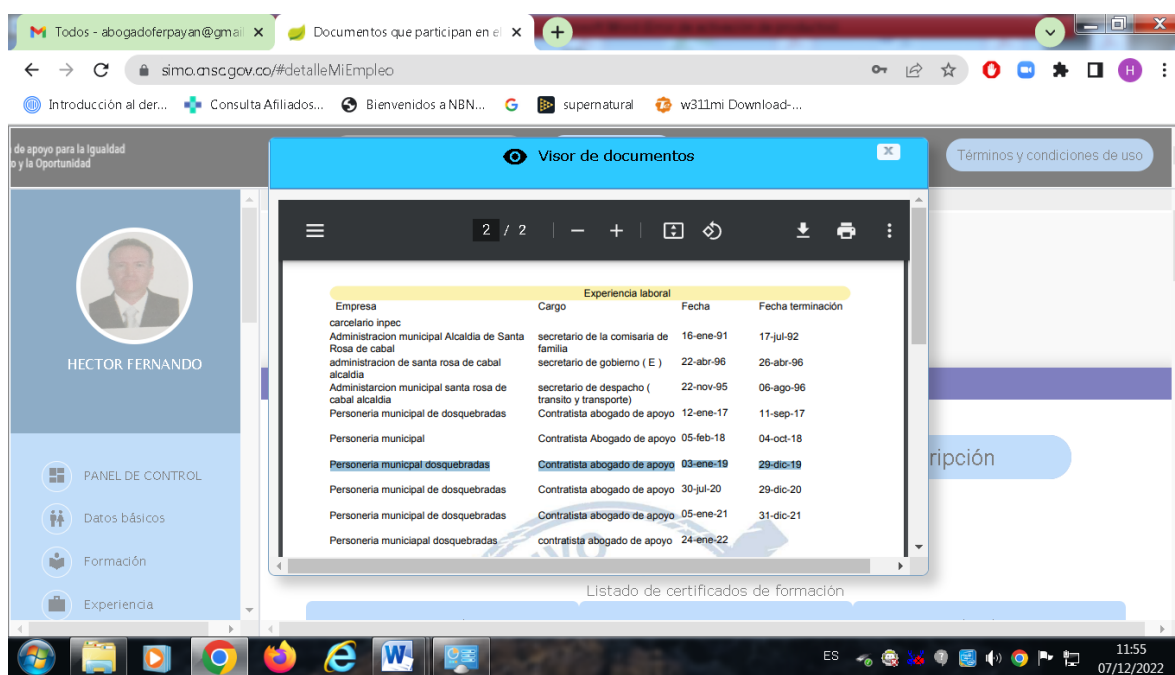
Todos - abogadoferpayan@gmail ×
Documentos que participan en el ×
+

simo.cnsc.gov.co/#detalleMiEmpleo

Introducción al der...
Consulta Afiliados...
Bienvenidos a NBN...
supernatural
w311mi Download-...

de apoyo para la Igualdad
y la Oportunidad

Visor de documentos

Términos y condiciones de uso

2 / 2

HECTOR FERNANDO

| Empresa | Cargo | Fecha | Fecha terminación |
|---|---|---|---|
| carcelario inpec | | | |
| Administracion municipal Alcaldia de Santa Rosa de cabal | secretario de la comisaria de familia | 16-ene-91 | 17-jul-92 |
| administracion de santa rosa de cabal alcaldia | secretario de gobierno ( E ) | 22-abr-96 | 26-abr-96 |
| Administarcion municipal santa rosa de cabal alcaldia | secretario de despacho ( transito y transporte) | 22-nov-95 | 06-ago-96 |
| Personeria municipal de dosquebradas | Contratista abogado de apoyo | 12-ene-17 | 11-sep-17 |
| Personeria municipal | Contratista Abogado de apoyo | 05-feb-18 | 04-oct-18 |
| Personeria municpal dosquebradas | Contratista abogado de apoyo | 03-ene-19 | 29-dic-19 |
| Personeria municipal de dosquebradas | Contratista abogado de apoyo | 30-jul-20 | 29-dic-20 |
| Personeria municipal de dosquebradas | Contratista abogado de apoyo | 05-ene-21 | 31-dic-21 |
| Personeria municiapal dosquebradas | contratista abogado de apoyo | 24-ene-22 | |

Experiencia laboral

PANEL DE CONTROL
Datos básicos
Formación
Experiencia

ripción

Listado de certificados de formación

ES
11:55
07/12/2022